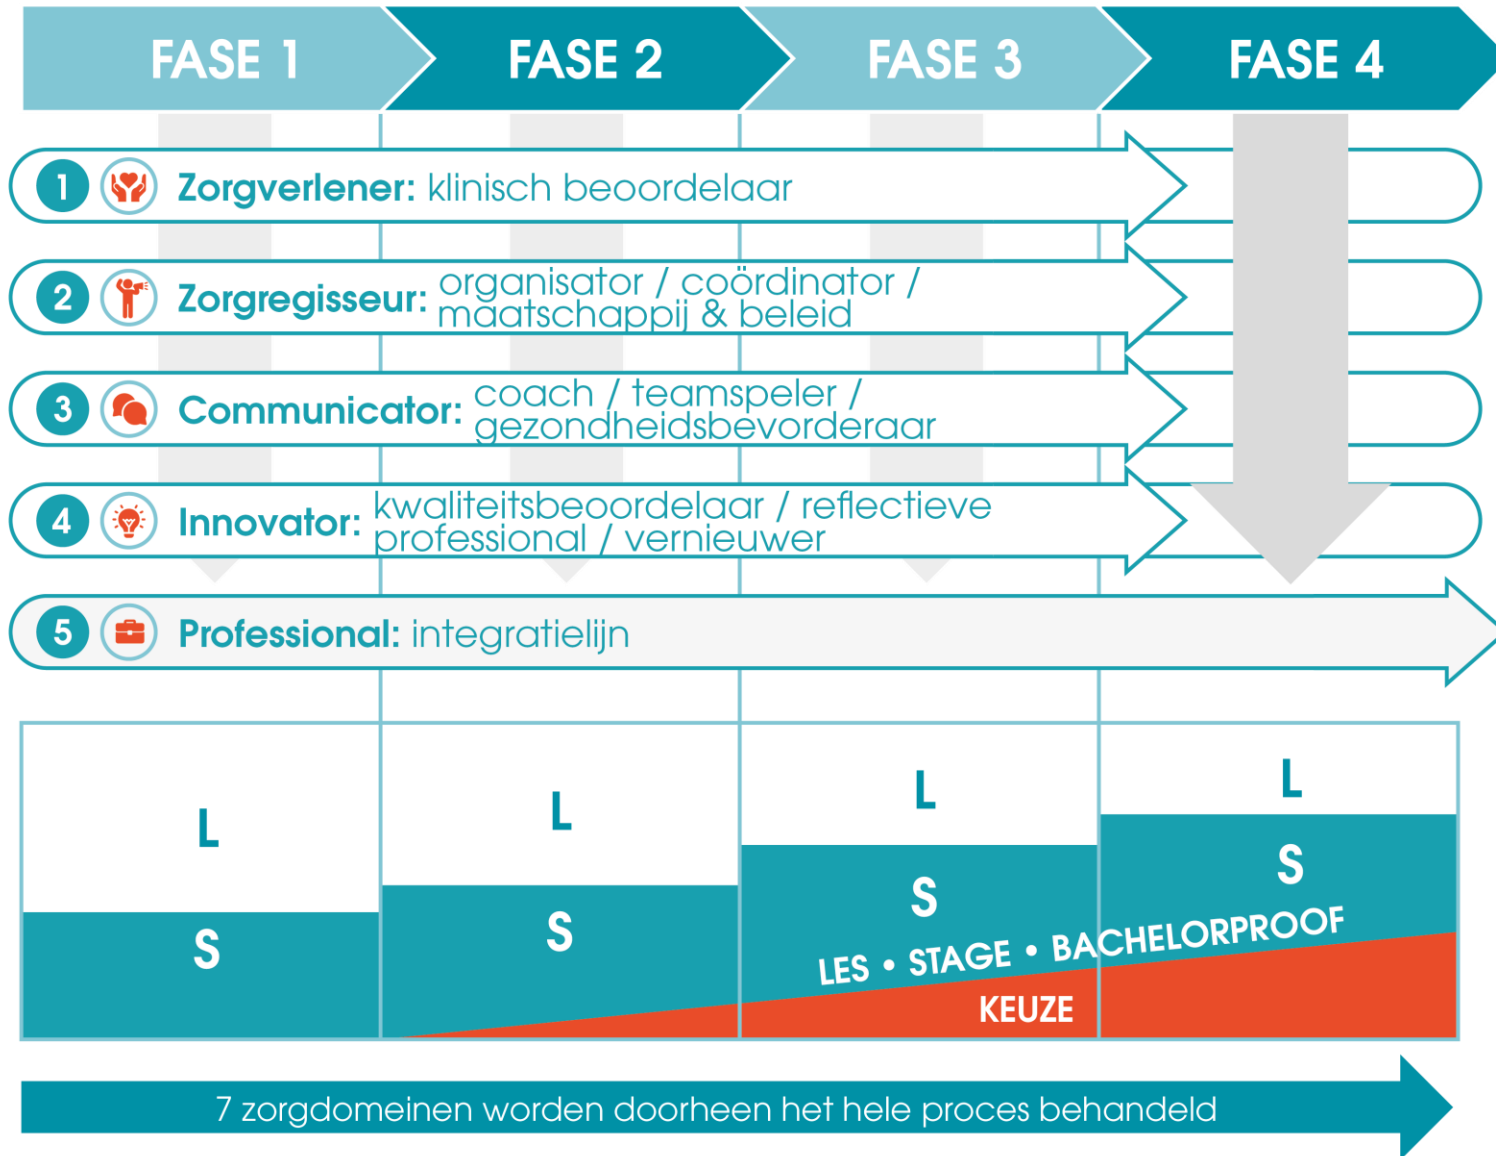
FASE 1 FASE 2 FASE 3 FASE 4

1 Zorgverlener: klinisch beoordelaar

2 Zorgregisseur: organisator / coördinator / maatschappij & beleid

3 Communicator: coach / teamspeler / gezondheidsbevorderaar

4 Innovator: kwaliteitsbeoordelaar / reflectieve professional / vernieuwer

5 Professional: integratielijn

| L | L | L | L |
|---|---|---|---|
| S | S | S | S |

LES • STAGE • BACHELORPROOF

KEUZE

7 zorgdomeinen worden doorheen het hele proces behandeld